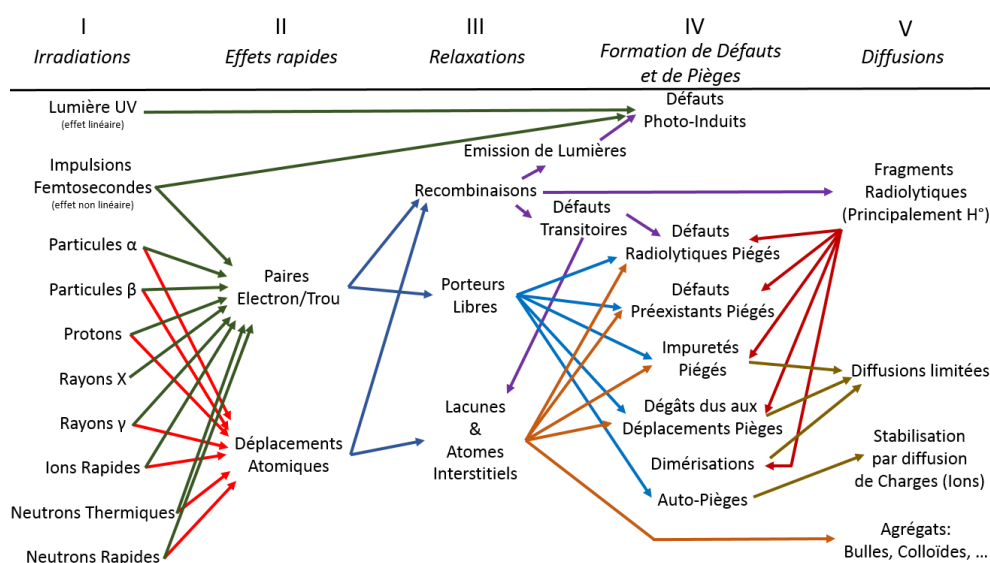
I
Irradiations

II
Effets rapides

III
Relaxations

IV
Formation de Défauts et de Pièges

V
Diffusions

Lumière UV
(effet linéaire)

Impulsions Femtosecondes
(effet non linéaire)

Particules α

Particules β

Protons

Rayons X

Rayons γ

Ions Rapides

Neutrons Thermiques

Neutrons Rapides

Paires Electron/Trou

Déplacements Atomiques

Emission de Lumières

Recombinaisons

Porteurs Libres

Lacunes & Atomes Interstitiels

Défauts Photo-Induits

Défauts Transitoires

Défauts Radiolytiques Piégés

Défauts Préexistants Piégés

Impuretés Piégés

Dégâts dus aux Déplacements Pièges

Dimérisations

Auto-Pièges

Fragments Radiolytiques (Principalement H°)

Diffusions limitées

Stabilisation par diffusion de Charges (Ions)

Agrégats: Bulles, Colloïdes, ...